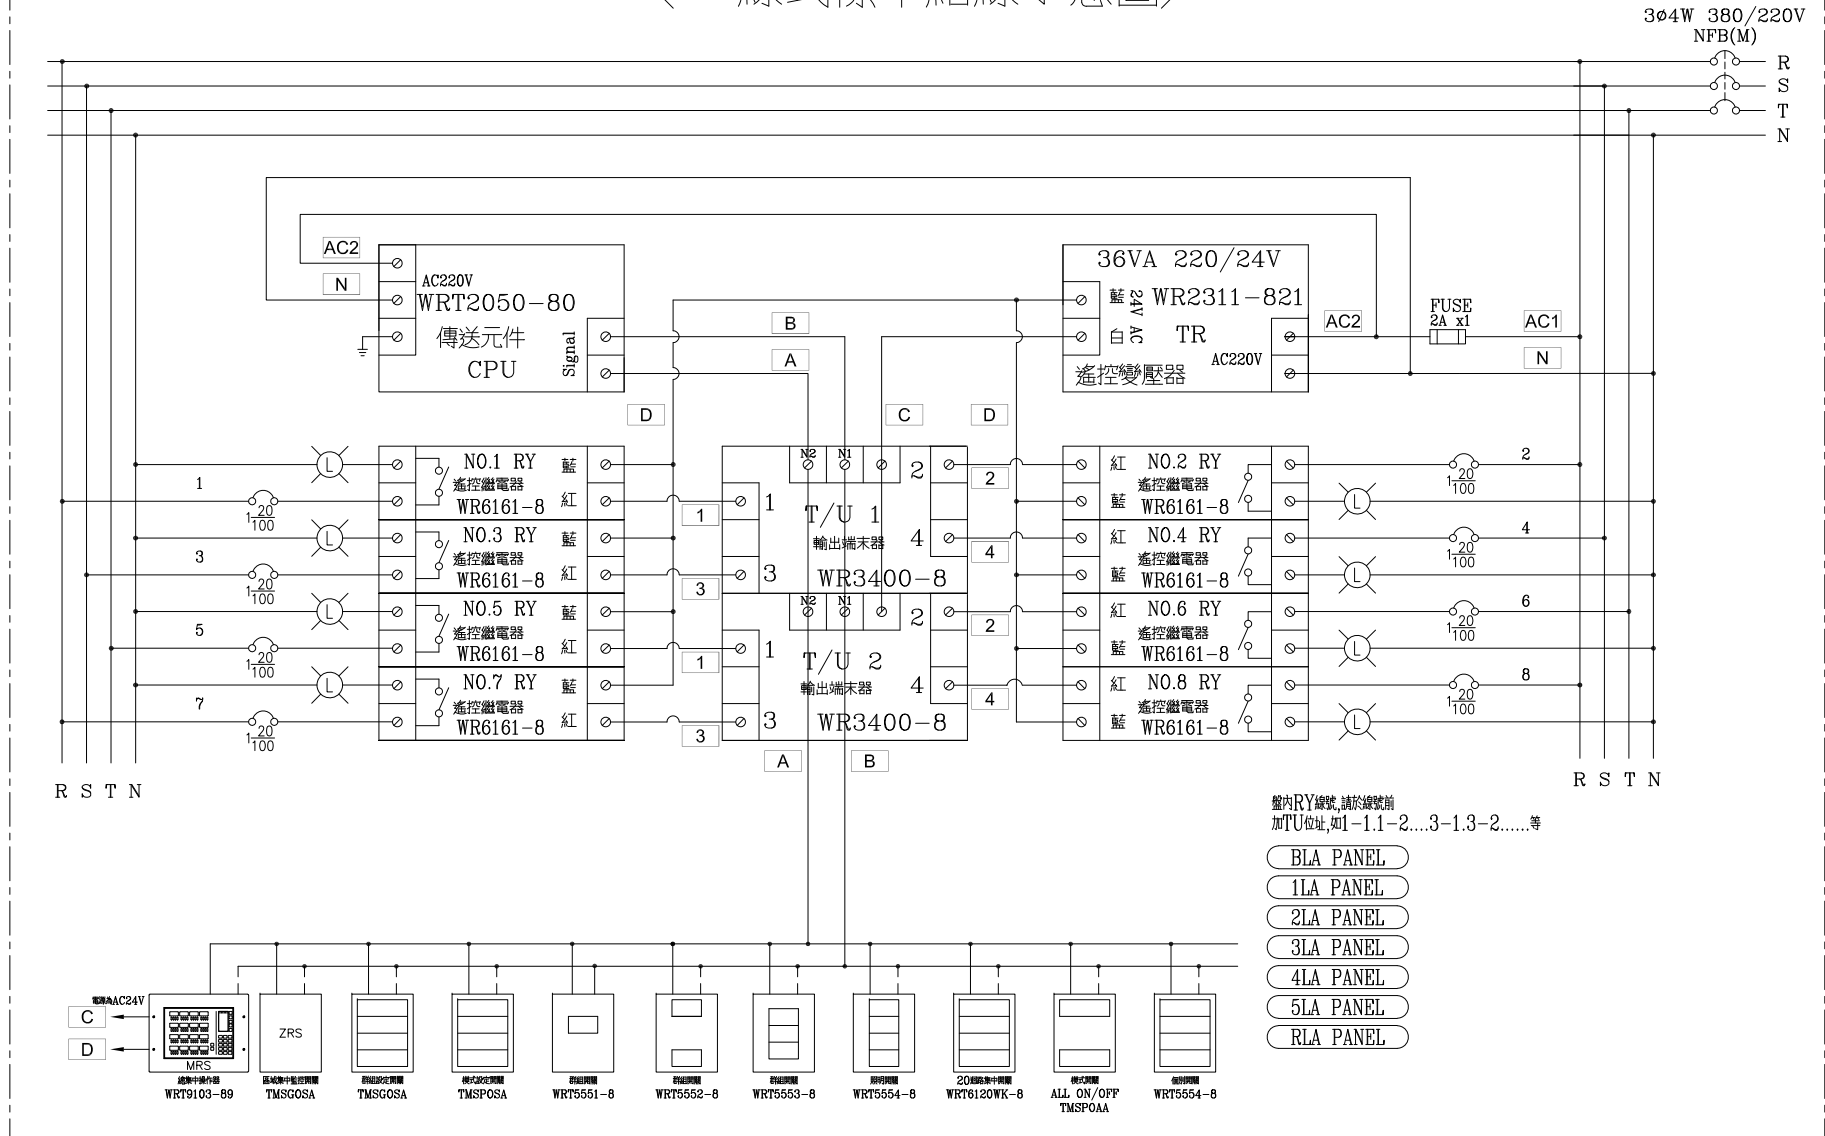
3ø4W 380/220V
NFB(M)
R
S
T
N

AC2
N
AC220V
WRT2050-80
傳送元件
CPU
Signal

B
A

36VA 220/24V
藍 24V AC WR2311-821
白 TR
AC220V
遙控變壓器
AC2
FUSE 2A x1
AC1
N

D
C
D

NO.1 RY 遙控繼電器 WR6161-8 藍 紅
1
$1\frac{20}{100}$
NO.3 RY 遙控繼電器 WR6161-8 藍 紅
3
$1\frac{20}{100}$
NO.5 RY 遙控繼電器 WR6161-8 藍 紅
5
$1\frac{20}{100}$
NO.7 RY 遙控繼電器 WR6161-8 藍 紅
7
$1\frac{20}{100}$

N2 N1
2
1
T/U 1
輸出端末器
4
3
WR3400-8
1
3
2
4

N2 N1
2
1
T/U 2
輸出端末器
4
3
WR3400-8
1
3
2
4

A
B

NO.2 RY 紅 遙控繼電器 藍 WR6161-8
2
$1\frac{20}{100}$
NO.4 RY 紅 遙控繼電器 藍 WR6161-8
4
$1\frac{20}{100}$
NO.6 RY 紅 遙控繼電器 藍 WR6161-8
6
$1\frac{20}{100}$
NO.8 RY 紅 遙控繼電器 藍 WR6161-8
8
$1\frac{20}{100}$

R S T N
R S T N

盤內RY線號,請於線號前加TU位址,如1-1.1-2....3-1.3-2......等

BLA PANEL
1LA PANEL
2LA PANEL
3LA PANEL
4LA PANEL
5LA PANEL
RLA PANEL

電源為AC24V
C
D
MRS
總集中操作器
WRT9103-89
ZRS
區域集中監控開關
TMSGOSA
群組設定開關
TMSGOSA
模式設定開關
TMSPOSA
群組開關
WRT5551-8
群組開關
WRT5552-8
群組開關
WRT5553-8
照明開關
WRT5554-8
20迴路集中開關
WRT6120WK-8
模式開關
ALL ON/OFF
TMSPOAA
個別開關
WRT5554-8